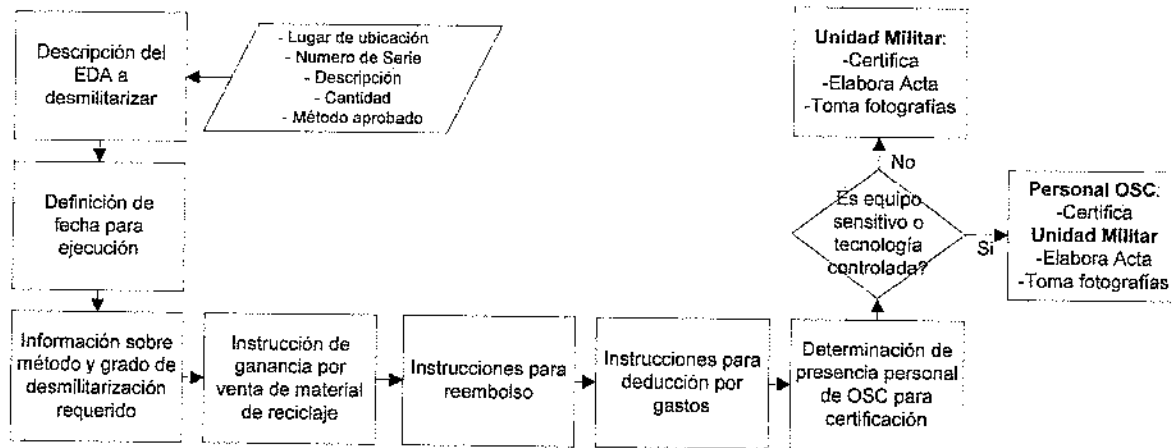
Descripción del EDA a desmilitarizar

- Lugar de ubicación
- Numero de Serie
- Descripción
- Cantidad
- Método aprobado

Definición de fecha para ejecución

Información sobre método y grado de desmilitarización requerido

Instrucción de ganancia por venta de material de reciclaje

Instrucciones para reembolso

Instrucciones para deducción por gastos

Determinación de presencia personal de OSC para certificación

Es equipo sensitivo o tecnología controlada?

No

Unidad Militar:
-Certifica
-Elabora Acta
-Toma fotografías

Si

Personal OSC:
-Certifica
Unidad Militar
-Elabora Acta
-Toma fotografías